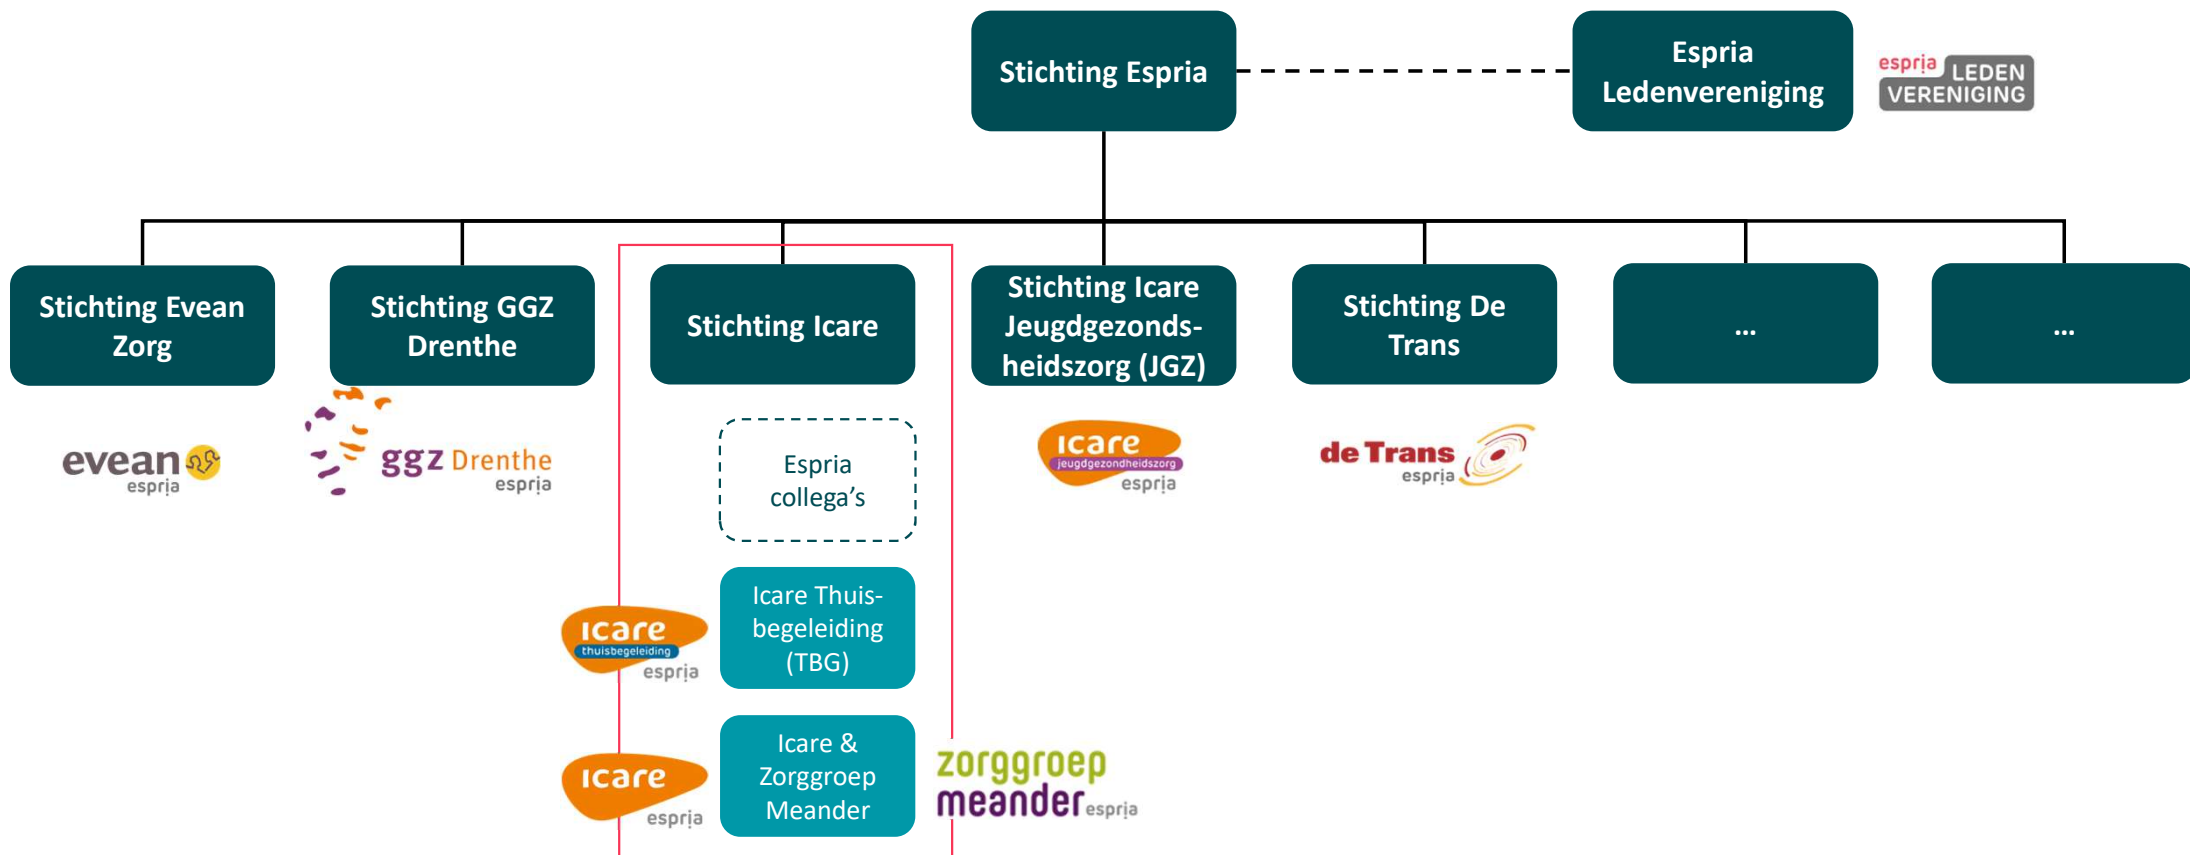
Stichting Espria

Espria Ledenvereniging

espria LEDEN VERENIGING

Stichting Evean Zorg

Stichting GGZ Drenthe

Stichting Icare

Stichting Icare Jeugdgezondsheidszorg (JGZ)

Stichting De Trans

...

...

evean espria

ggz Drenthe espria

Espria collega's

icare jeugdgezondheidszorg espria

de Trans espria

icare thuisbegeleiding espria

Icare Thuisbegeleiding (TBG)

icare espria

Icare & Zorggroep Meander

zorggroep meander espria